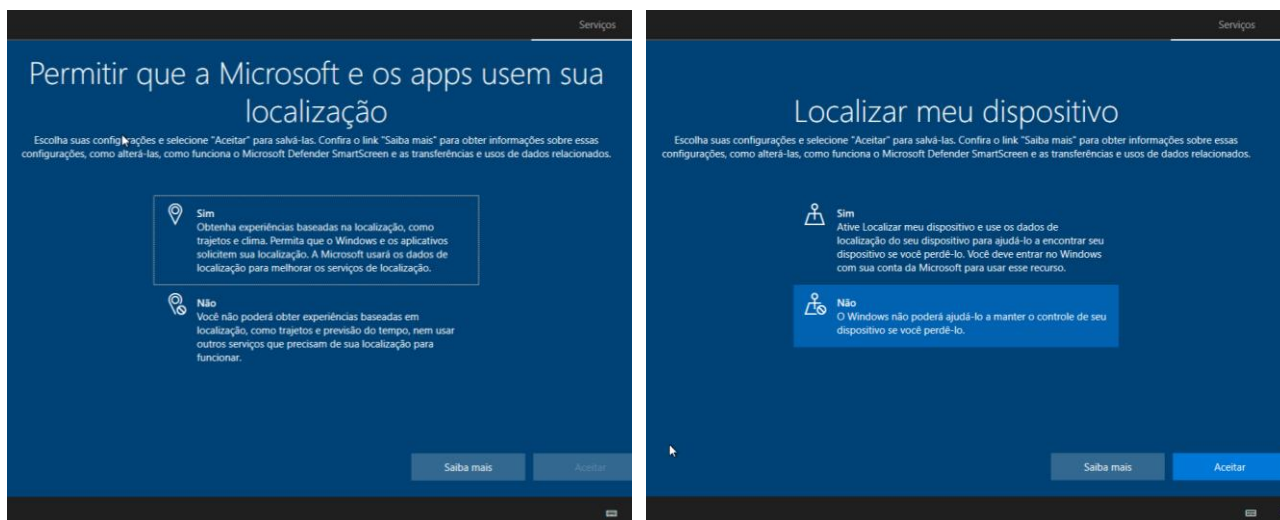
Serviços

Permitir que a Microsoft e os apps usem sua localização

Escolha suas configurações e selecione "Aceitar" para salvá-las. Confira o link "Saiba mais" para obter informações sobre essas configurações, como alterá-las, como funciona o Microsoft Defender SmartScreen e as transferências e usos de dados relacionados.

Sim
Obtenha experiências baseadas na localização, como trajetos e clima. Permita que o Windows e os aplicativos solicitem sua localização. A Microsoft usará os dados de localização para melhorar os serviços de localização.

Não
Você não poderá obter experiências baseadas em localização, como trajetos e previsão do tempo, nem usar outros serviços que precisam de sua localização para funcionar.

Saiba mais
Aceitar

Serviços

Localizar meu dispositivo

Escolha suas configurações e selecione "Aceitar" para salvá-las. Confira o link "Saiba mais" para obter informações sobre essas configurações, como alterá-las, como funciona o Microsoft Defender SmartScreen e as transferências e usos de dados relacionados.

Sim
Ative Localizar meu dispositivo e use os dados de localização do seu dispositivo para ajudá-lo a encontrar seu dispositivo se você perdê-lo. Você deve entrar no Windows com sua conta da Microsoft para usar esse recurso.

Não
O Windows não poderá ajudá-lo a manter o controle de seu dispositivo se você perdê-lo.

Saiba mais
Aceitar